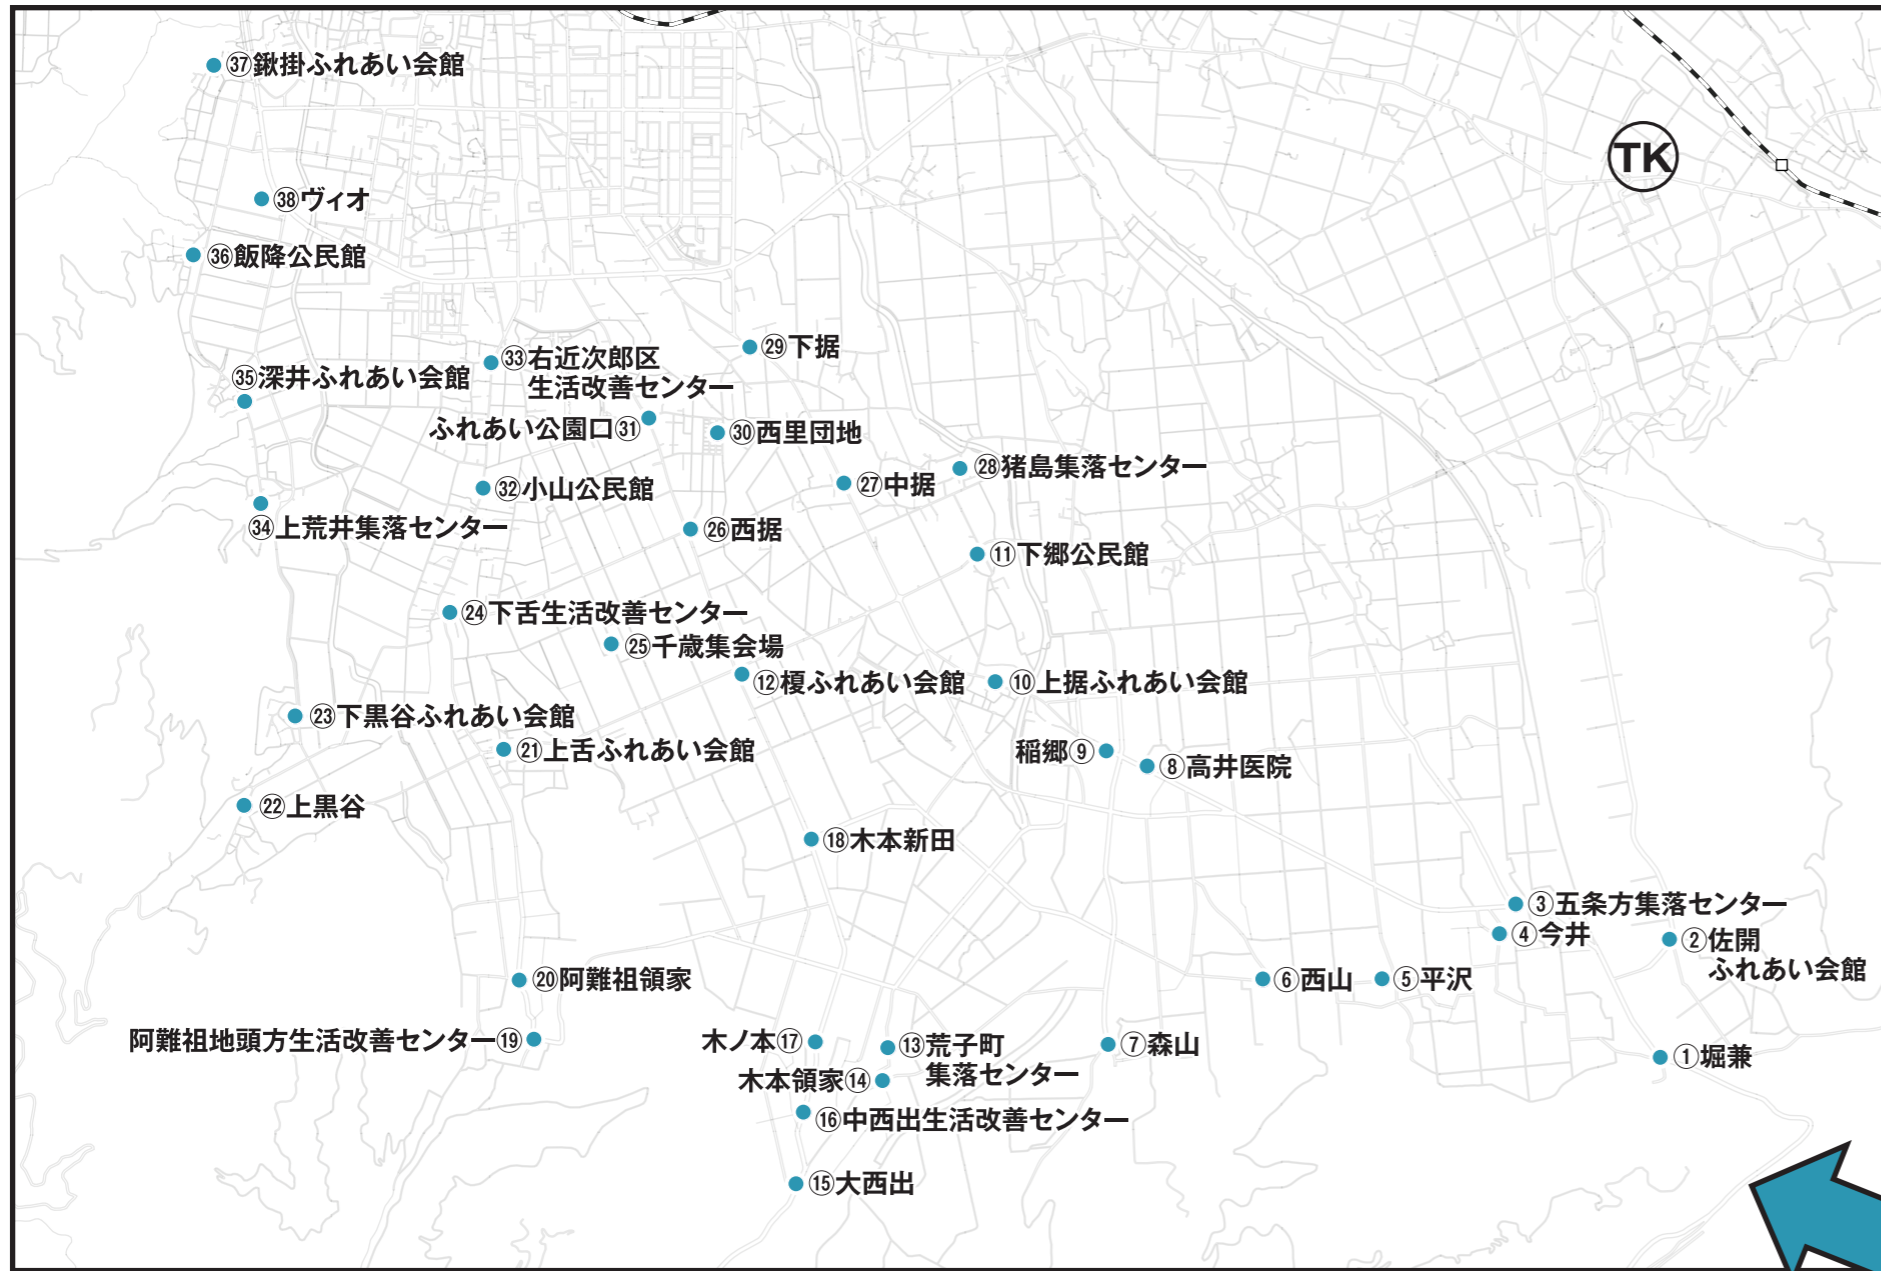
㊲鍬掛ふれあい会館
TK
㊳ヴィオ
㊱飯降公民館
㉙下据
㉝右近次郎区 生活改善センター
㉟深井ふれあい会館
ふれあい公園口㉛
㉚西里団地
㉘猪島集落センター
㉗中据
㉜小山公民館
㉖西据
㉞上荒井集落センター
⑪下郷公民館
㉔下舌生活改善センター
㉕千歳集会場
⑫榎ふれあい会館
⑩上据ふれあい会館
㉓下黒谷ふれあい会館
㉑上舌ふれあい会館
稲郷⑨
⑧高井医院
㉒上黒谷
⑱木本新田
③五条方集落センター
④今井
②佐開 ふれあい会館
⑥西山
⑤平沢
⑳阿難祖領家
阿難祖地頭方生活改善センター⑲
木ノ本⑰
⑬荒子町 集落センター
⑦森山
①堀兼
木本領家⑭
⑯中西出生活改善センター
⑮大西出